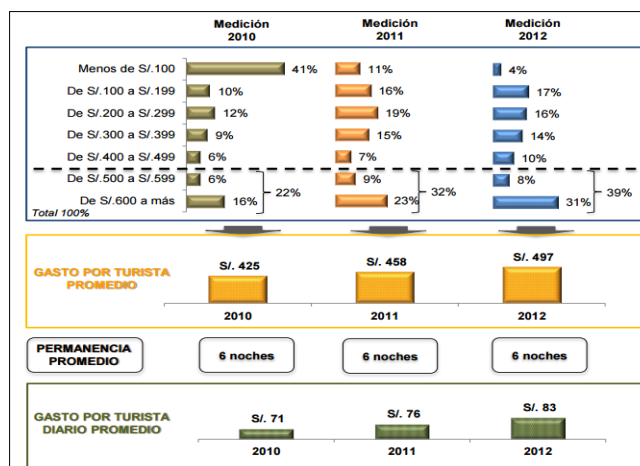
| | Medición 2010 | Medición 2011 | Medición 2012 |
|---|---|---|---|
| Menos de S/.100 | 41% | 11% | 4% |
| De S/.100 a S/.199 | 10% | 16% | 17% |
| De S/.200 a S/.299 | 12% | 19% | 16% |
| De S/.300 a S/.399 | 9% | 15% | 14% |
| De S/.400 a S/.499 | 6% | 7% | 10% |
| De S/.500 a S/.599 | 6% | 9% | 8% |
| De S/.600 a más | 16% | 23% | 31% |

22%
32%
39%

Total 100%

GASTO POR TURISTA PROMEDIO

S/. 425
2010
S/. 458
2011
S/. 497
2012

PERMANENCIA PROMEDIO

6 noches
6 noches
6 noches

GASTO POR TURISTA DIARIO PROMEDIO

S/. 71
2010
S/. 76
2011
S/. 83
2012